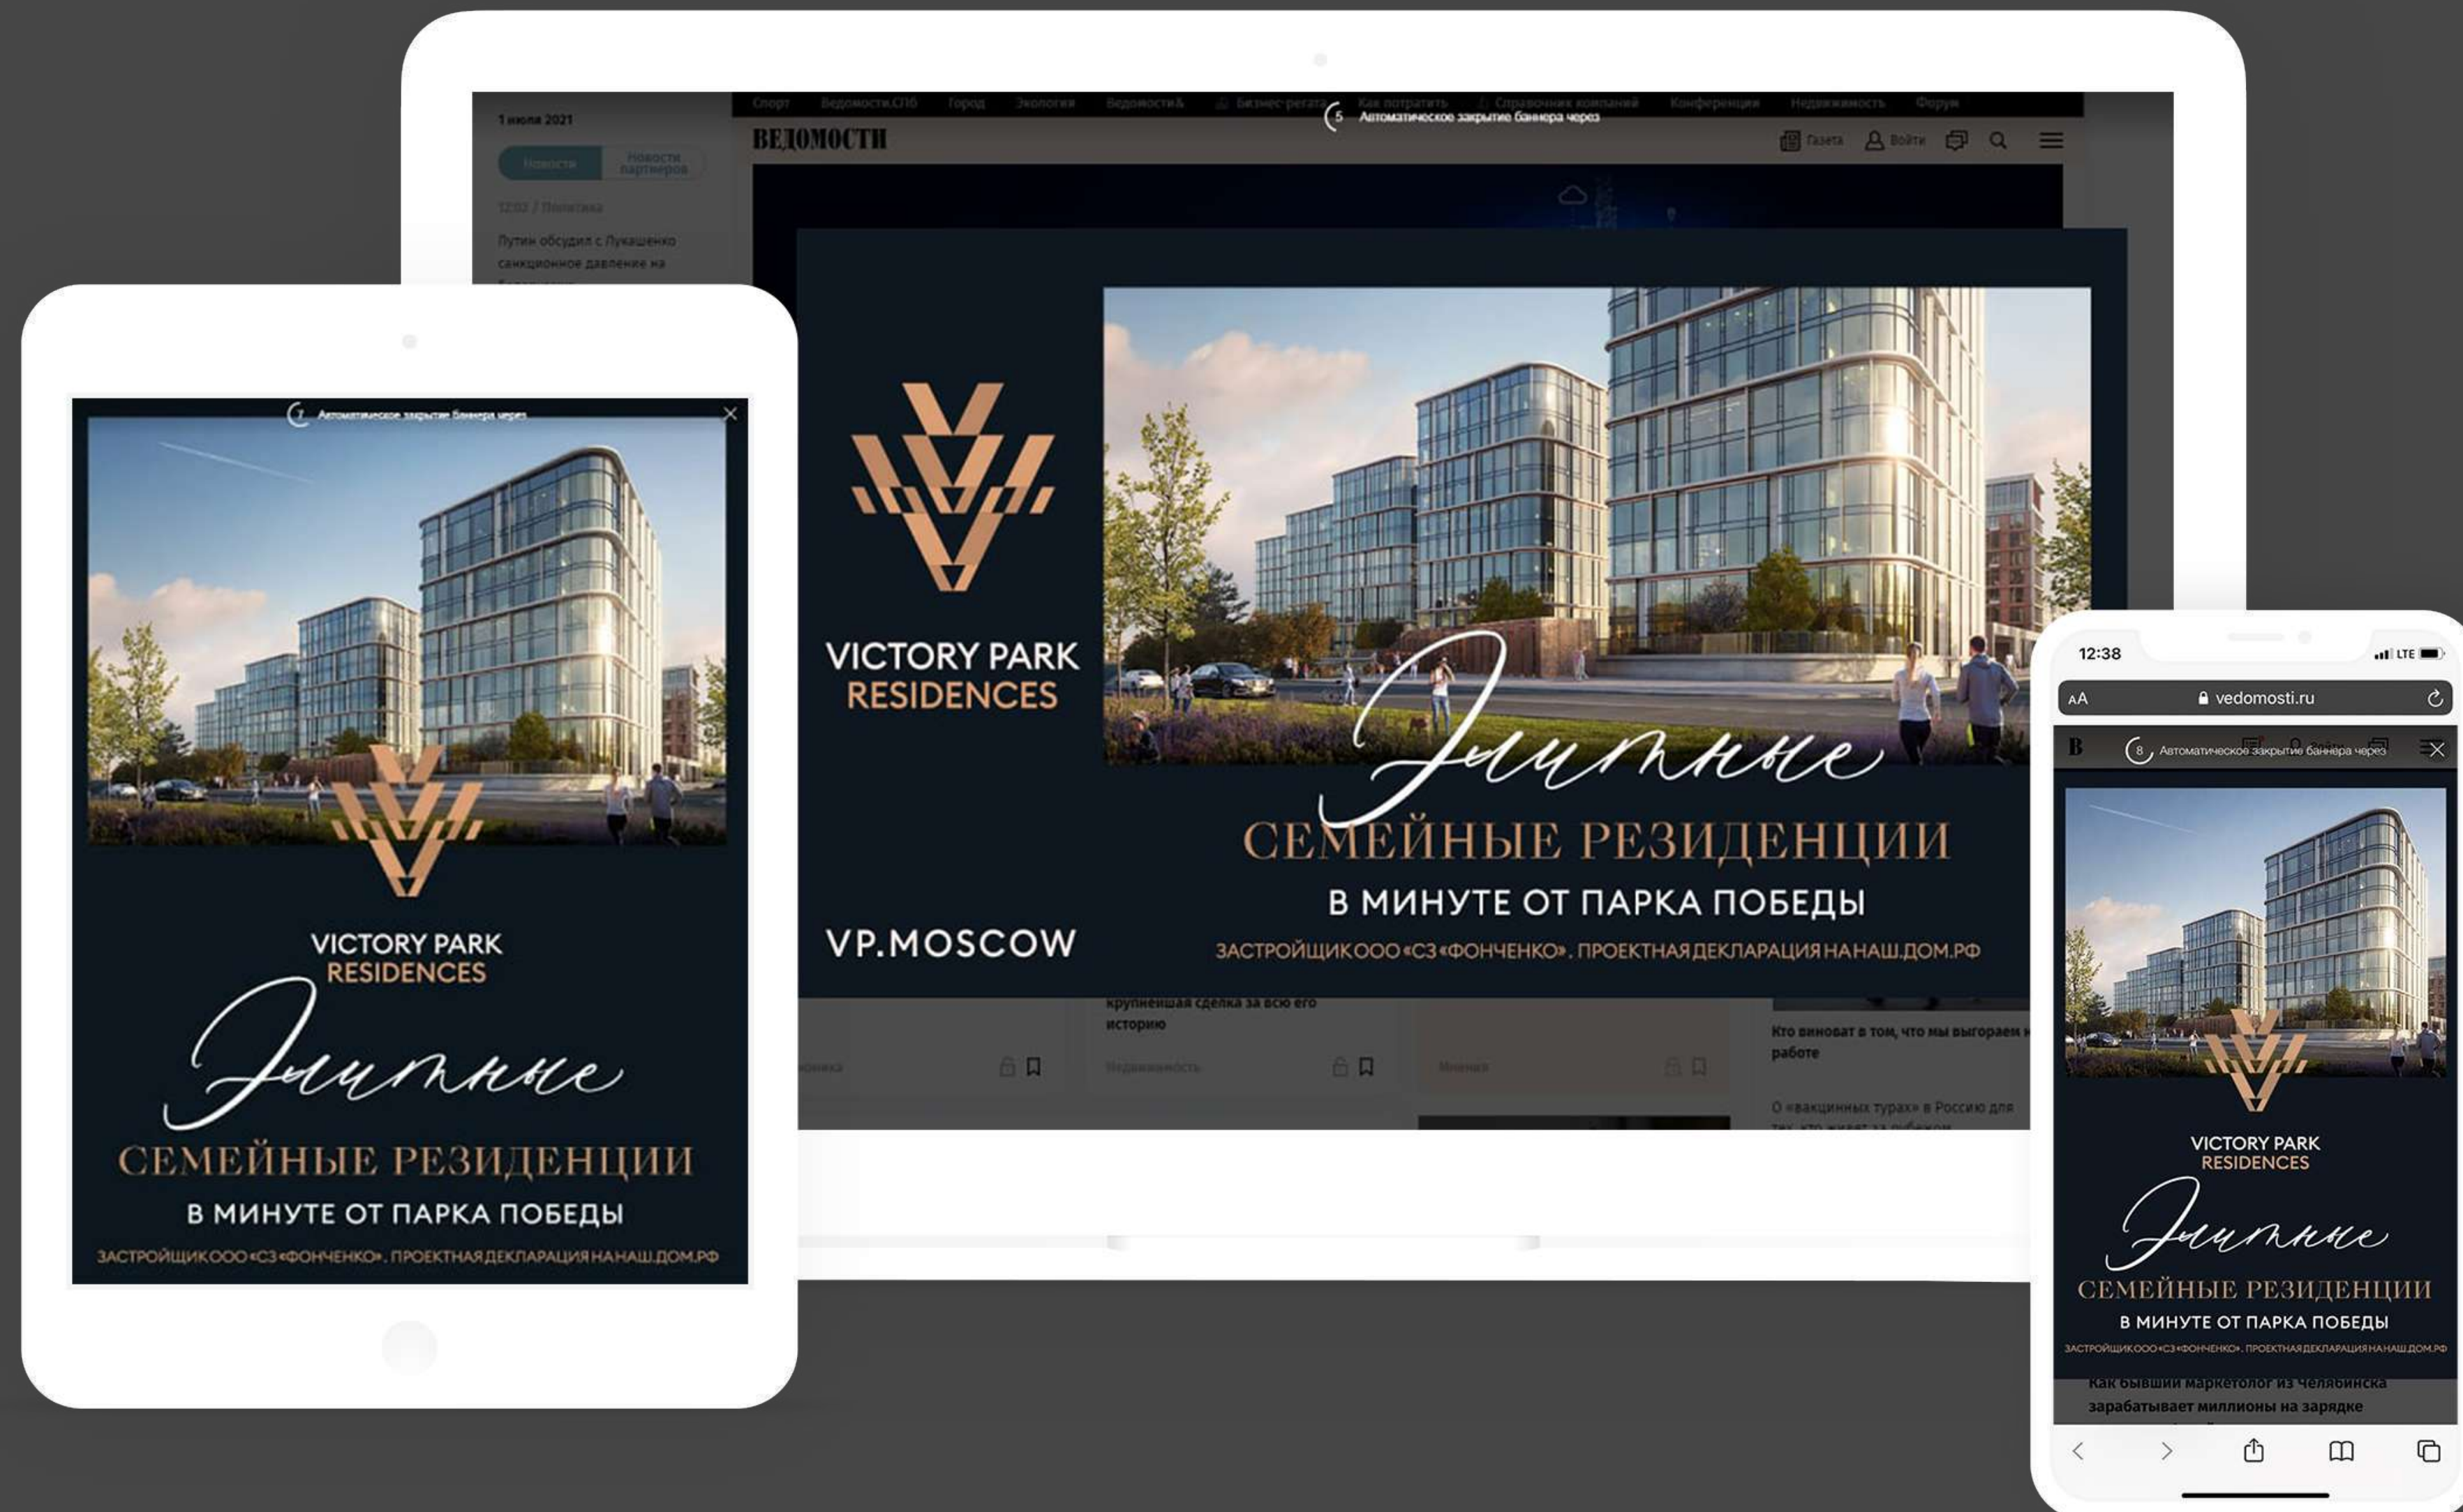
1 июля 2021

Новости | Новости партнеров

12:02 / Политика

Путин обсудил с Лукашенко санкционное давление на

Спорт | Ведомости.СПб | Город | Экология | Ведомости& | Бизнес-регата | Как потратить | Справочник компаний | Конференции | Недвижимость | Форум

5 Автоматическое закрытие баннера через

ВЕДОМОСТИ

Газета | Войти

VICTORY PARK RESIDENCES

VP.MOSCOW

Элитные

СЕМЕЙНЫЕ РЕЗИДЕНЦИИ

В МИНУТЕ ОТ ПАРКА ПОБЕДЫ

ЗАСТРОЙЩИК ООО «СЗ «ФОНЧЕНКО». ПРОЕКТНАЯ ДЕКЛАРАЦИЯ НА НАШ.ДОМ.РФ

крупнейшая сделка за всю его историю

Экономика | Недвижимость | Мнения

Кто виноват в том, что мы выгораем на работе

О «вакцинных турах» в Россию для тех, кто живет за рубежом

7 Автоматическое закрытие баннера через

VICTORY PARK RESIDENCES

Элитные

СЕМЕЙНЫЕ РЕЗИДЕНЦИИ

В МИНУТЕ ОТ ПАРКА ПОБЕДЫ

ЗАСТРОЙЩИК ООО «СЗ «ФОНЧЕНКО». ПРОЕКТНАЯ ДЕКЛАРАЦИЯ НА НАШ.ДОМ.РФ

12:38

LTE

AA vedomosti.ru

В

8 Автоматическое закрытие баннера через

VICTORY PARK RESIDENCES

Элитные

СЕМЕЙНЫЕ РЕЗИДЕНЦИИ

В МИНУТЕ ОТ ПАРКА ПОБЕДЫ

ЗАСТРОЙЩИК ООО «СЗ «ФОНЧЕНКО». ПРОЕКТНАЯ ДЕКЛАРАЦИЯ НА НАШ.ДОМ.РФ

Как бывший маркетолог из Челябинска зарабатывает миллионы на зарядке